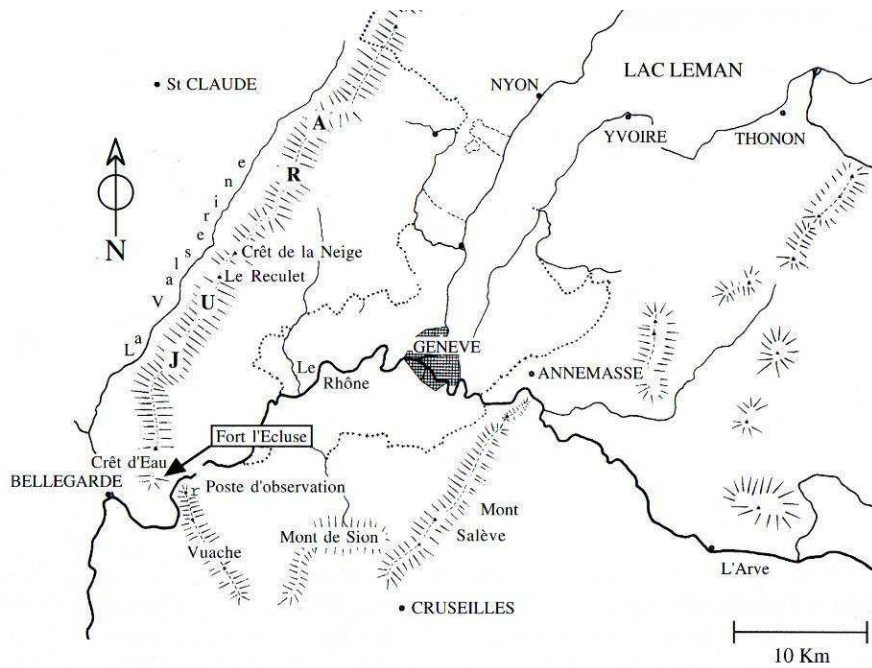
St CLAUDE

NYON

LAC LEMAN

YVOIRE

THONON

N

A

R

J

U

La Valserine

Crêt de la Neige

Le Reculet

Le Rhône

GENEVE

ANNEMASSE

Fort l'Ecluse

Crêt d'Eau

BELLEGARDE

Poste d'observation

Mont Salève

Vuache

Mont de Sion

L'Arve

CRUSEILLES

10 Km